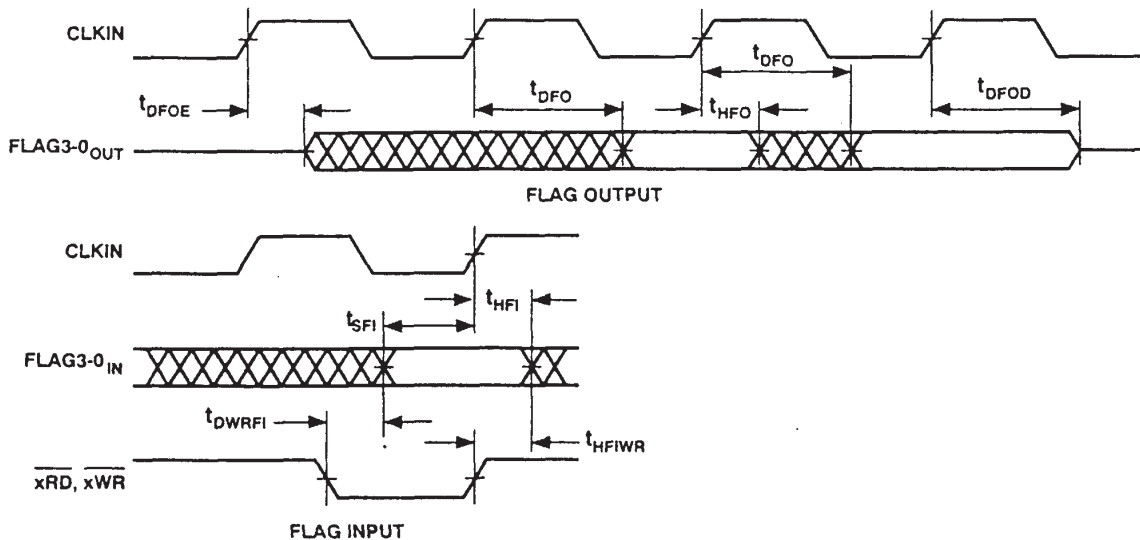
CLKIN

$t_{DFOE}$

$t_{DFO}$

$t_{DFO}$

$t_{HFO}$

$t_{DFOD}$

FLAG3-0$_{OUT}$

FLAG OUTPUT

CLKIN

$t_{HFI}$

$t_{SFI}$

FLAG3-0$_{IN}$

$t_{DWRFI}$

$t_{HFIWR}$

$\overline{xRD}$, $\overline{xWR}$

FLAG INPUT